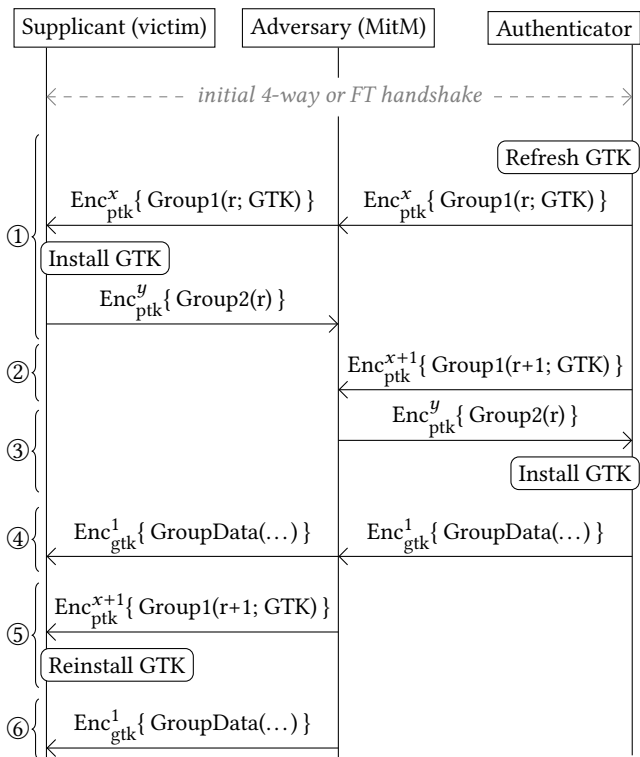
Supplicant (victim)

Adversary (MitM)

Authenticator

initial 4-way or FT handshake

Refresh GTK

$\text{Enc}^{x}_{\text{ptk}}$\{ Group1(r; GTK) \}

$\text{Enc}^{x}_{\text{ptk}}$\{ Group1(r; GTK) \}

①

Install GTK

$\text{Enc}^{y}_{\text{ptk}}$\{ Group2(r) \}

②

$\text{Enc}^{x+1}_{\text{ptk}}$\{ Group1(r+1; GTK) \}

③

$\text{Enc}^{y}_{\text{ptk}}$\{ Group2(r) \}

Install GTK

④

$\text{Enc}^{1}_{\text{gtk}}$\{ GroupData(...) \}

$\text{Enc}^{1}_{\text{gtk}}$\{ GroupData(...) \}

⑤

$\text{Enc}^{x+1}_{\text{ptk}}$\{ Group1(r+1; GTK) \}

Reinstall GTK

⑥

$\text{Enc}^{1}_{\text{gtk}}$\{ GroupData(...) \}